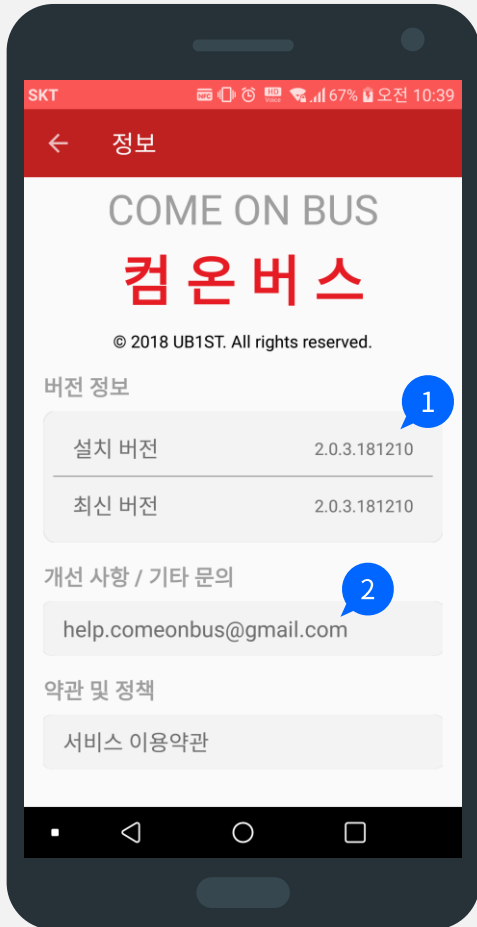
SKT 67% 오전 10:39

← 정보

COME ON BUS
컴온버스

© 2018 UB1ST. All rights reserved.

버전 정보

1

| 설치 버전 | 2.0.3.181210 |
|---|---|
| 최신 버전 | 2.0.3.181210 |

개선 사항 / 기타 문의

2

help.comeonbus@gmail.com

약관 및 정책

서비스 이용약관